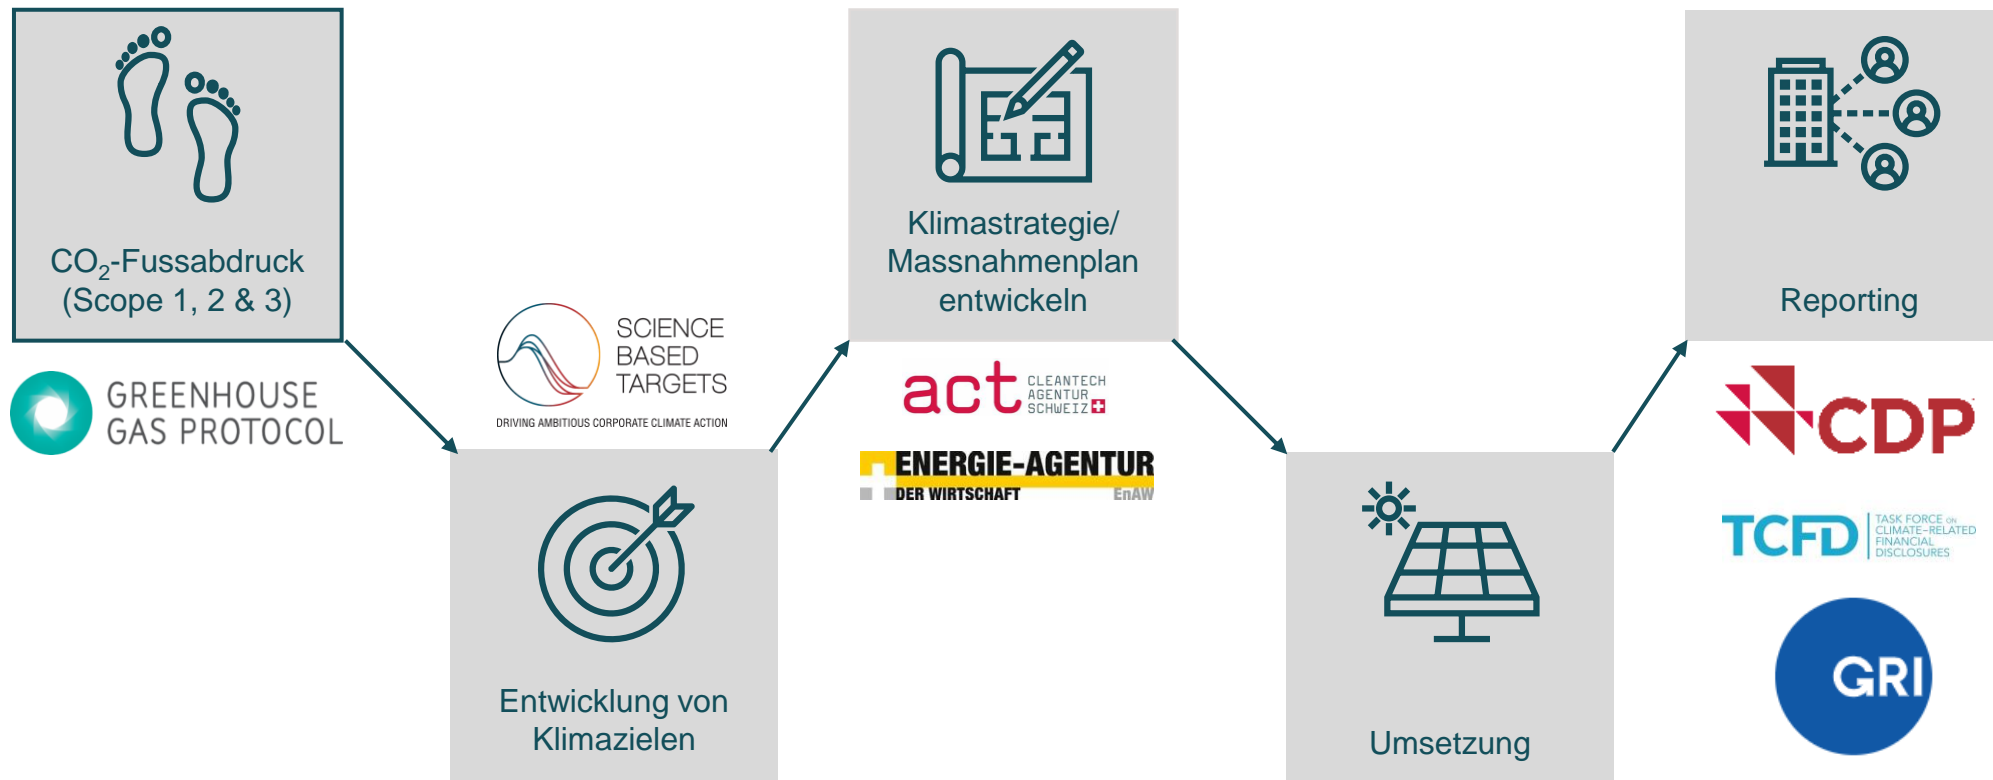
$CO_2$-Fussabdruck
(Scope 1, 2 & 3)

GREENHOUSE GAS PROTOCOL

SCIENCE BASED TARGETS
DRIVING AMBITIOUS CORPORATE CLIMATE ACTION

Entwicklung von Klimazielen

Klimastrategie/ Massnahmenplan entwickeln

act CLEANTECH AGENTUR SCHWEIZ

ENERGIE-AGENTUR DER WIRTSCHAFT EnAW

Umsetzung

Reporting

CDP

TCFD TASK FORCE ON CLIMATE-RELATED FINANCIAL DISCLOSURES

GRI